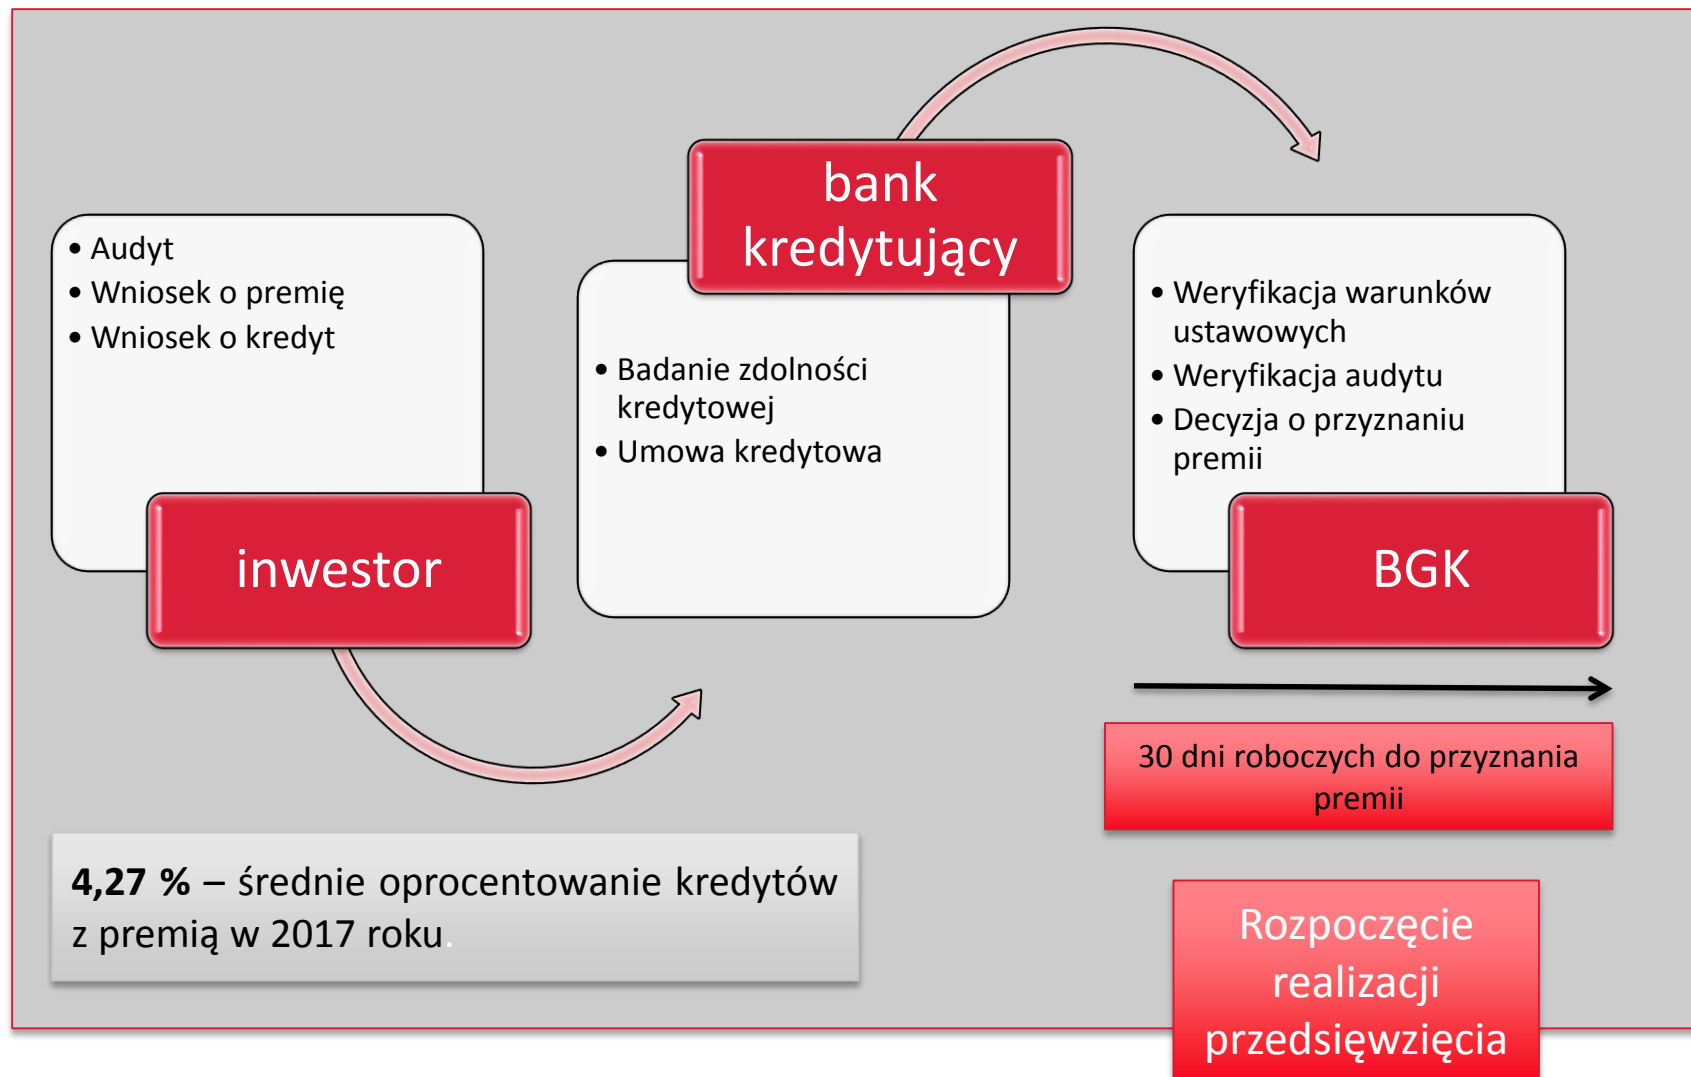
- Audyt
- Wniosek o premię
- Wniosek o kredyt

inwestor

bank kredytujący

- Badanie zdolności kredytowej
- Umowa kredytowa

- Weryfikacja warunków ustawowych
- Weryfikacja audytu
- Decyzja o przyznaniu premii

BGK

30 dni roboczych do przyznania premii

**4,27 %** – średnie oprocentowanie kredytów z premią w 2017 roku.

Rozpoczęcie realizacji przedsięwzięcia